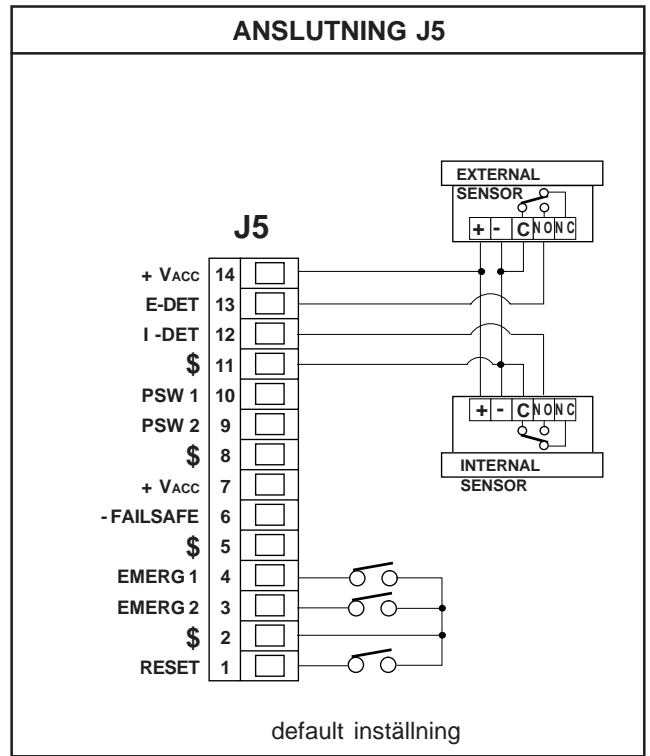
ANSLUTNING J5

EXTERNAL SENSOR

+ - C NO NC

J5

| | |
|---|---|
| + VACC | 14 |
| E-DET | 13 |
| I -DET | 12 |
| $ | 11 |
| PSW 1 | 10 |
| PSW 2 | 9 |
| $ | 8 |
| + VACC | 7 |
| - FAILSAFE | 6 |
| $ | 5 |
| EMERG 1 | 4 |
| EMERG 2 | 3 |
| $ | 2 |
| RESET | 1 |

+ - C NO NC

INTERNAL SENSOR

default inställning